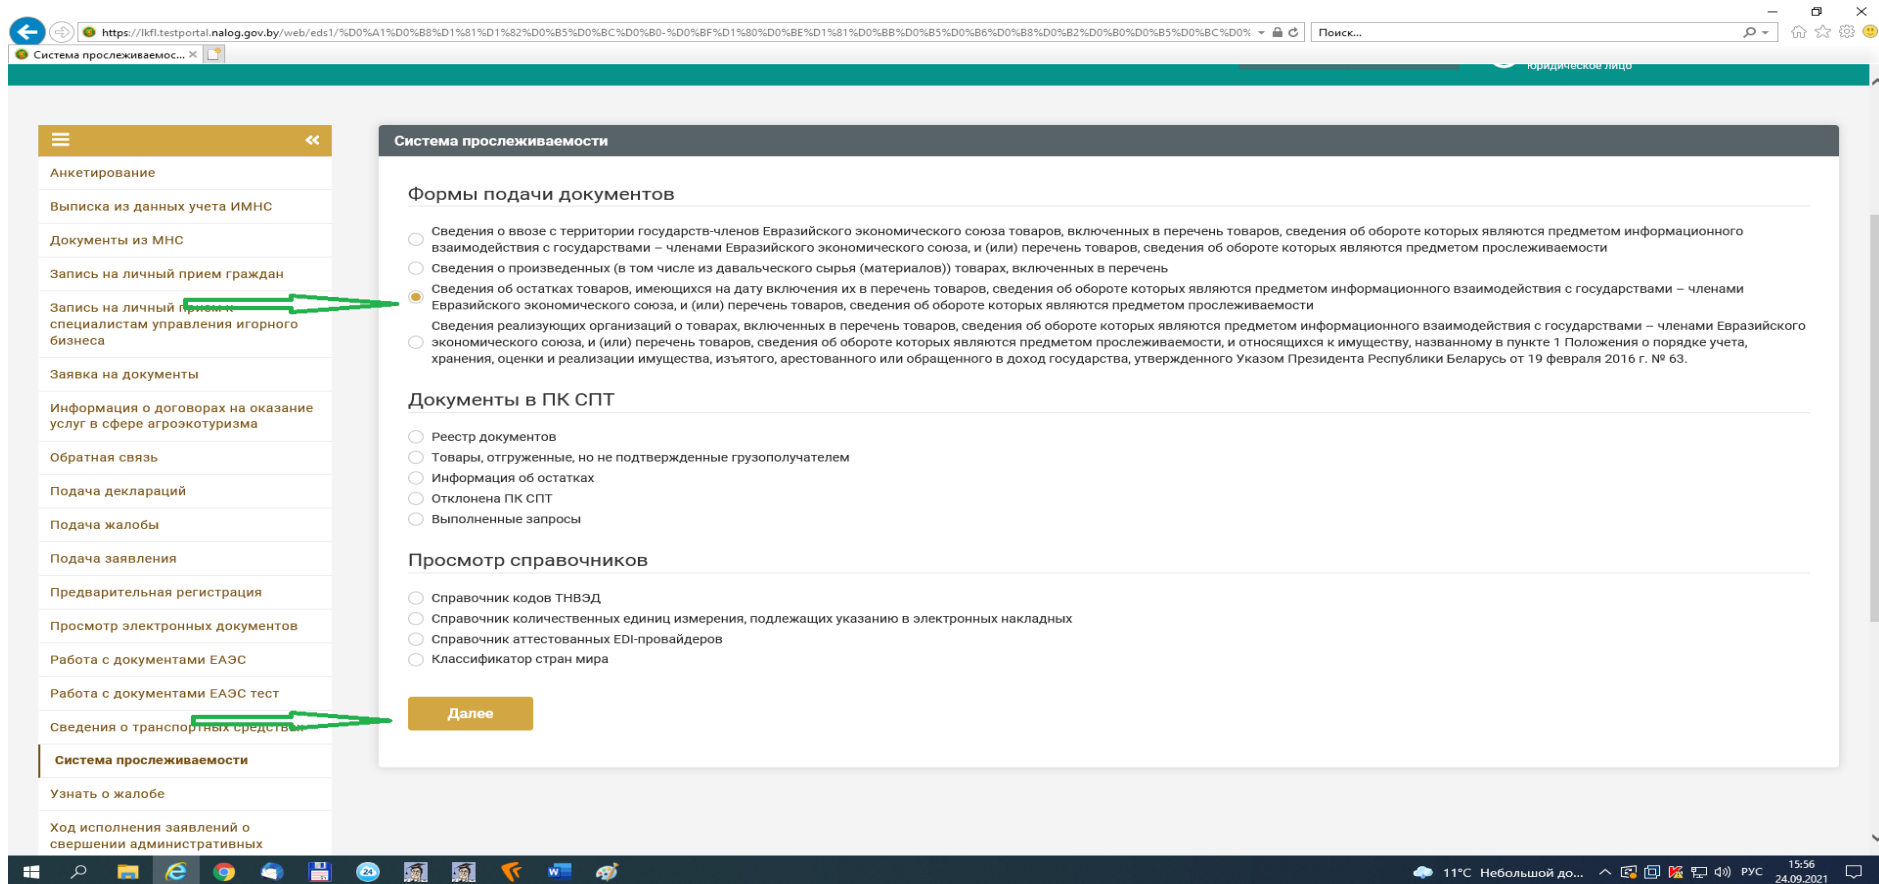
https://lkfl.testportal.nalog.gov.by/web/eds1/%D0%A1%D0%B8%D1%81%D1%82%D0%B5%D0%BC%D0%B0-%D0%BF%D1%80%D0%BE%D1%81%D0%BB%D0%B5%D0%B6%D0%B8%D0%B2%D0%B0%D0%B5%D0%BC%D0%

Поиск...

Система прослеживаемос...

юридическое лицо

Анкетирование
Выписка из данных учета ИМНС
Документы из МНС
Запись на личный прием граждан
Запись на личный прием к специалистам управления игорного бизнеса
Заявка на документы
Информация о договорах на оказание услуг в сфере агроэкотуризма
Обратная связь
Подача деклараций
Подача жалобы
Подача заявления
Предварительная регистрация
Просмотр электронных документов
Работа с документами ЕАЭС
Работа с документами ЕАЭС тест
Сведения о транспортных средствах
Система прослеживаемости
Узнать о жалобе
Ход исполнения заявлений о свершении административных

Система прослеживаемости

Формы подачи документов

Сведения о ввозе с территории государств-членов Евразийского экономического союза товаров, включенных в перечень товаров, сведения об обороте которых являются предметом информационного взаимодействия с государствами – членами Евразийского экономического союза, и (или) перечень товаров, сведения об обороте которых являются предметом прослеживаемости

Сведения о произведенных (в том числе из давальческого сырья (материалов)) товарах, включенных в перечень

Сведения об остатках товаров, имеющихся на дату включения их в перечень товаров, сведения об обороте которых являются предметом информационного взаимодействия с государствами – членами Евразийского экономического союза, и (или) перечень товаров, сведения об обороте которых являются предметом прослеживаемости

Сведения реализующих организаций о товарах, включенных в перечень товаров, сведения об обороте которых являются предметом информационного взаимодействия с государствами – членами Евразийского экономического союза, и (или) перечень товаров, сведения об обороте которых являются предметом прослеживаемости, и относящихся к имуществу, названному в пункте 1 Положения о порядке учета, хранения, оценки и реализации имущества, изъятого, арестованного или обращенного в доход государства, утвержденного Указом Президента Республики Беларусь от 19 февраля 2016 г. № 63.

Документы в ПК СПТ

Реестр документов
Товары, отгруженные, но не подтвержденные грузополучателем
Информация об остатках
Отклонена ПК СПТ
Выполненные запросы

Просмотр справочников

Справочник кодов ТНВЭД
Справочник количественных единиц измерения, подлежащих указанию в электронных накладных
Справочник аттестованных EDI-провайдеров
Классификатор стран мира

Далее

11°C Небольшой до...
РУС
15:56
24.09.2021